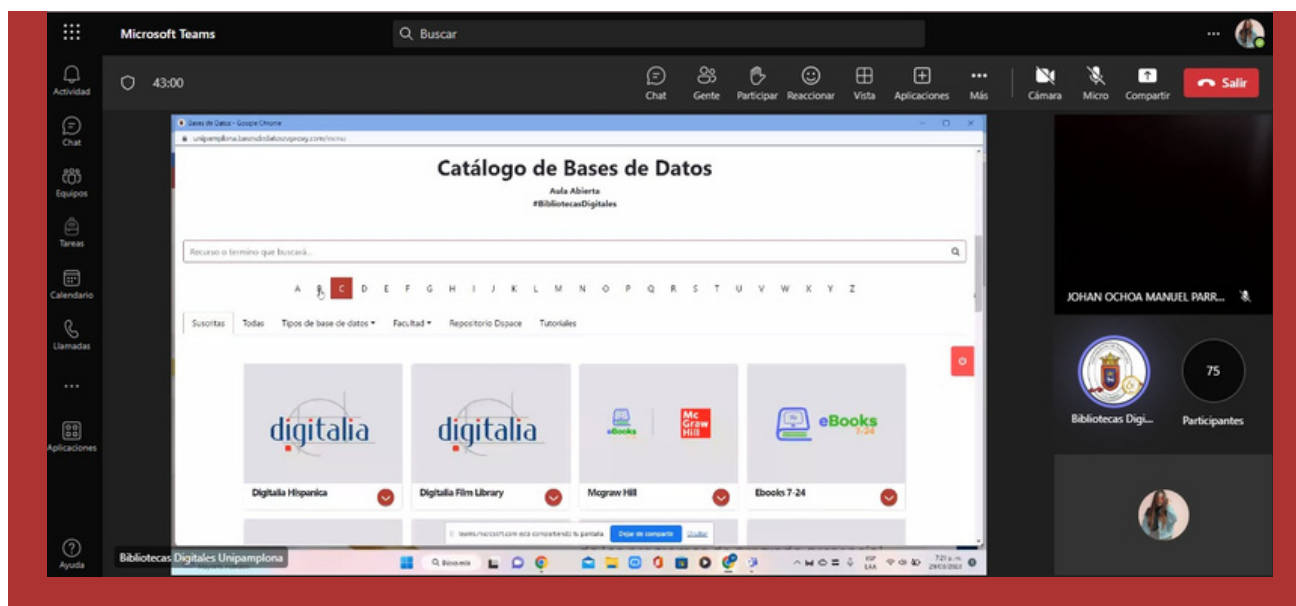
Microsoft Teams
Buscar
...

Actividad
Chat
Equipos
Tareas
Calendario
Llamadas
...
Aplicaciones
Ayuda

43:00

Chat
Gente
Participar
Reaccionar
Vista
Aplicaciones
Más
Cámara
Micro
Compartir
Salir

Bases de Datos - Google Chrome
unipamplona.basesdedatosezproxy.com/menu

Catálogo de Bases de Datos
Aula Abierta
#BibliotecasDigitales

Recurso o termino que buscará...

A B C D E F G H I J K L M N O P Q R S T U V W X Y Z

Suscritas
Todas
Tipos de base de datos
Facultad
Repositorio Dspace
Tutoriales

digitalia
Digitalia Hispanica

digitalia
Digitalia Film Library

eBooks
Mc Graw Hill
Mcgraw Hill

eBooks 7-24
Ebooks 7-24

teams.microsoft.com está compartiendo tu pantalla.
Dejar de compartir
Ocultar

Bibliotecas Digitales Unipamplona

Buscar
ESP LAA
7:21 p. m.
29/03/2023

JOHAN OCHOA MANUEL PARR...

Bibliotecas Digi...
75
Participantes